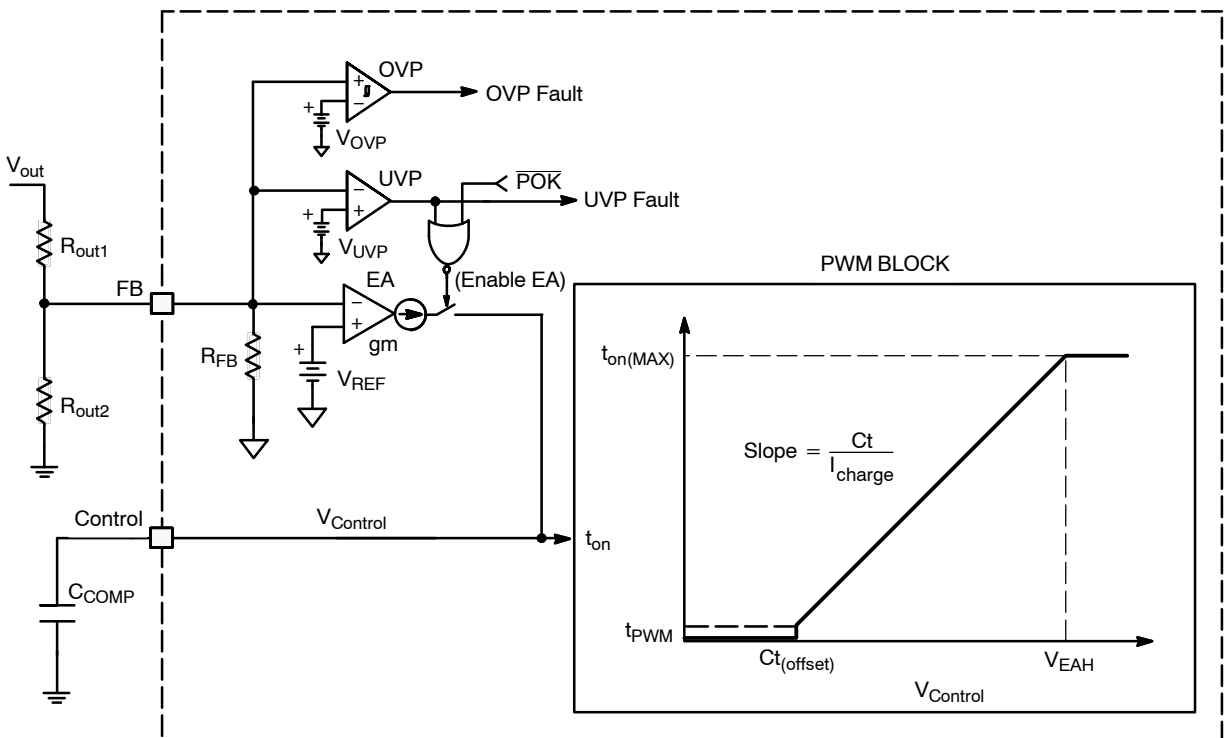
OVP
OVP Fault
$V_{OVP}$
$V_{out}$
UVP
$\overline{POK}$
UVP Fault
$R_{out1}$
$V_{UVP}$
EA
(Enable EA)
PWM BLOCK
FB
gm
$R_{FB}$
$V_{REF}$
$R_{out2}$
$t_{on(MAX)}$
Slope $= \frac{Ct}{I_{charge}}$
Control
$V_{Control}$
$t_{on}$
$C_{COMP}$
$t_{PWM}$
$Ct_{(offset)}$
$V_{EAH}$
$V_{Control}$